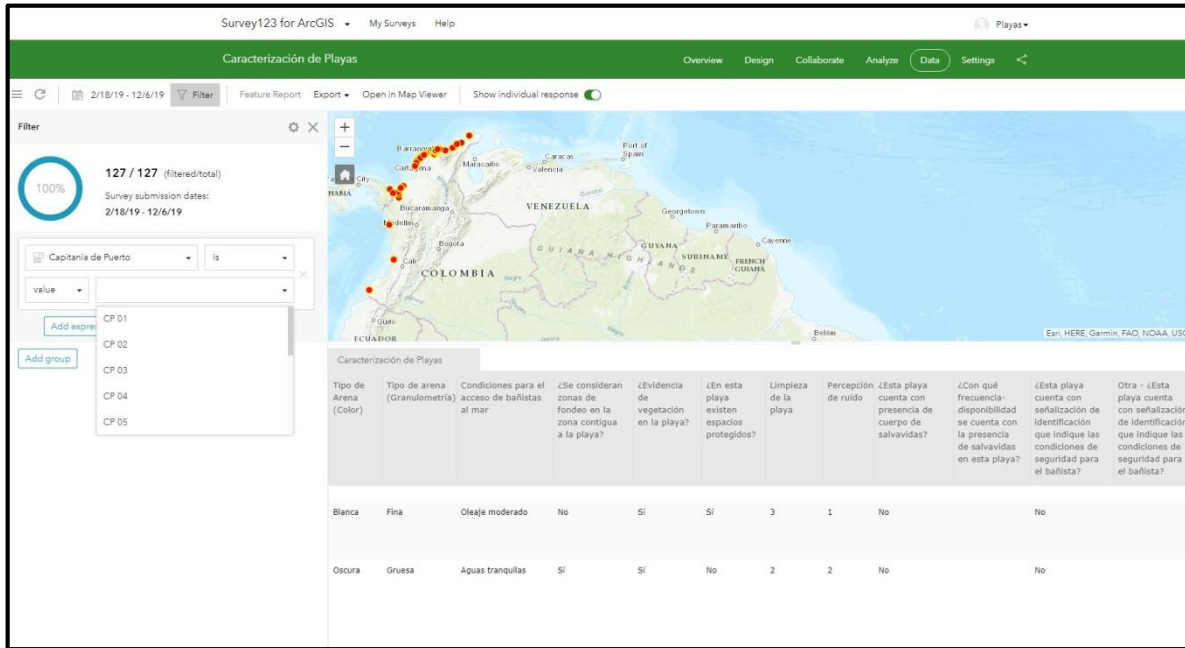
Survey123 for ArcGIS ▾ My Surveys Help

Playas ▾

Caracterización de Playas

Overview Design Collaborate Analyze Data Settings

2/18/19 - 12/6/19 Filter Feature Report Export ▾ Open in Map Viewer Show individual response

Filter

100%

127 / 127 (filtered/total)

Survey submission dates:
2/18/19 - 12/6/19

Capitanía de Puerto ▾ is ▾

value ▾

Add expres

Add group

CP 01
CP 02
CP 03
CP 04
CP 05

Barranquilla
Cartagena
Maracaibo
Caracas
Valencia
Port of Spain
Bucaramanga
Medellín
Bogota
Cali
VENEZUELA
Georgetown
Paramaribo
Cayenne
GUYANA
SURINAME
FRENCH GUIANA
COLOMBIA
GUIANA HIGHLANDS
Quito
ECUADOR
Belém
Esri, HERE, Garmin, FAO, NOAA, USG

Caracterización de Playas

| Tipo de Arena (Color) | Tipo de arena (Granulometría) | Condiciones para el acceso de bañistas al mar | ¿Se consideran zonas de fondeo en la zona contigua a la playa? | ¿Evidencia de vegetación en la playa? | ¿En esta playa existen espacios protegidos? | Limpieza de la playa | Percepción de ruido | ¿Esta playa cuenta con presencia de cuerpo de salvavidas? | ¿Con qué frecuencia-disponibilidad se cuenta con la presencia de salvavidas en esta playa? | ¿Esta playa cuenta con señalización de identificación que indique las condiciones de seguridad para el bañista? | Otra - ¿Esta playa cuenta con señalización de identificación que indique las condiciones de seguridad para el bañista? |
|---|---|---|---|---|---|---|---|---|---|---|---|
| Blanca | Fina | Oleaje moderado | No | Sí | Sí | 3 | 1 | No | | No | |
| Oscura | Gruesa | Aguas tranquilas | Sí | Sí | No | 2 | 2 | No | | No | |